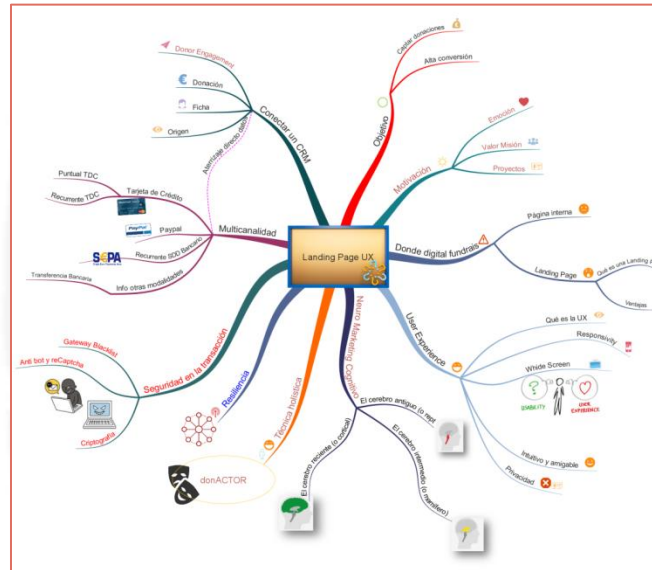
Landing Page UX

Conectar un CRM
Donor Engagement
Donación
Ficha
Origen
Aterrizaje directo datos

Objetivo
Captar donaciones
Alta conversión

Motivación
Emoción
Valor Misión
Proyectos

Donde digital fundraising
Página interna
Landing Page
Qué es una Landing Page
Ventajas

User Experience
Qué es la UX
Responsivity
Whide Screen
USABILITY
USER EXPERIENCE
Intuitivo y amigable
Privacidad

Neuro Marketing Cognitivo
El cerebro antiguo (o reptil)
El cerebro intermedio (o mamífero)
El cerebro reciente (o cortical)

Técnica holística
donACTOR

Resiliencia

Seguridad en la transacción
Gateway Blacklist
Anti bot y reCaptcha
Criptografía

Multicanalidad
Tarjeta de Crédito
Puntual TDC
Recurrente TDC
Paypal
PayPal
SEPA
Recurrente SDD Bancario
Info otras modalidades
Transferencia Bancaria